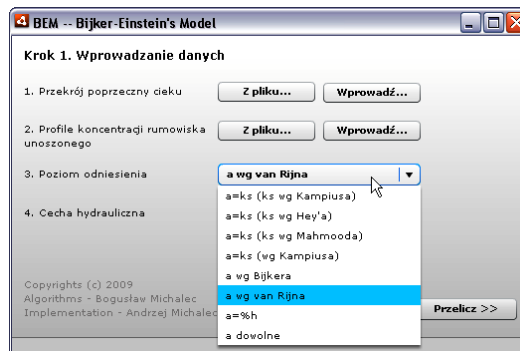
BEM -- Bijker-Einstein's Model

Krok 1. Wprowadzanie danych

1. Przekrój poprzeczny cieku

Z pliku...

Wprowadź...

2. Profile koncentracji rumowiska unoszonego

Z pliku...

Wprowadź...

3. Poziom odniesienia

a wg van Rijna

4. Cecha hydrauliczna

a=ks (ks wg Kampiusa)
a=ks (ks wg Hey'a)
a=ks (ks wg Mahmooda)
a=ks (wg Kampiusa)
a wg Bijkera
a wg van Rijna
a=%h
a dowolne

Copyrights (c) 2009
Algorithms - Bogusław Michalec
Implementation - Andrzej Michalec

Przelicz >>